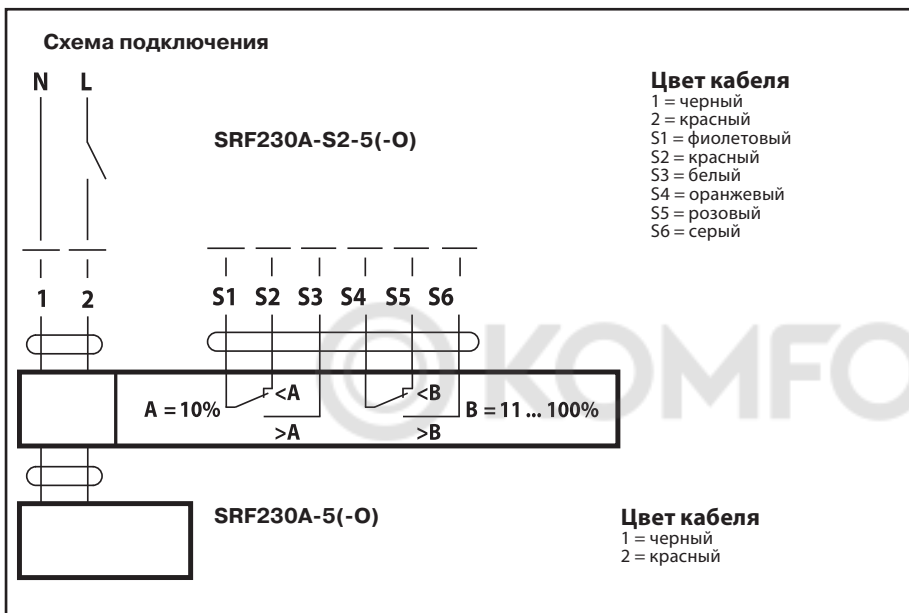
Схема подключения

N L

SRF230A-S2-5(-O)

Цвет кабеля
1 = черный
2 = красный
S1 = фиолетовый
S2 = красный
S3 = белый
S4 = оранжевый
S5 = розовый
S6 = серый

1 2

S1 S2 S3 S4 S5 S6

A = 10% <A >A <B >B B = 11 ... 100%

KOMFO

SRF230A-5(-O)

Цвет кабеля
1 = черный
2 = красный